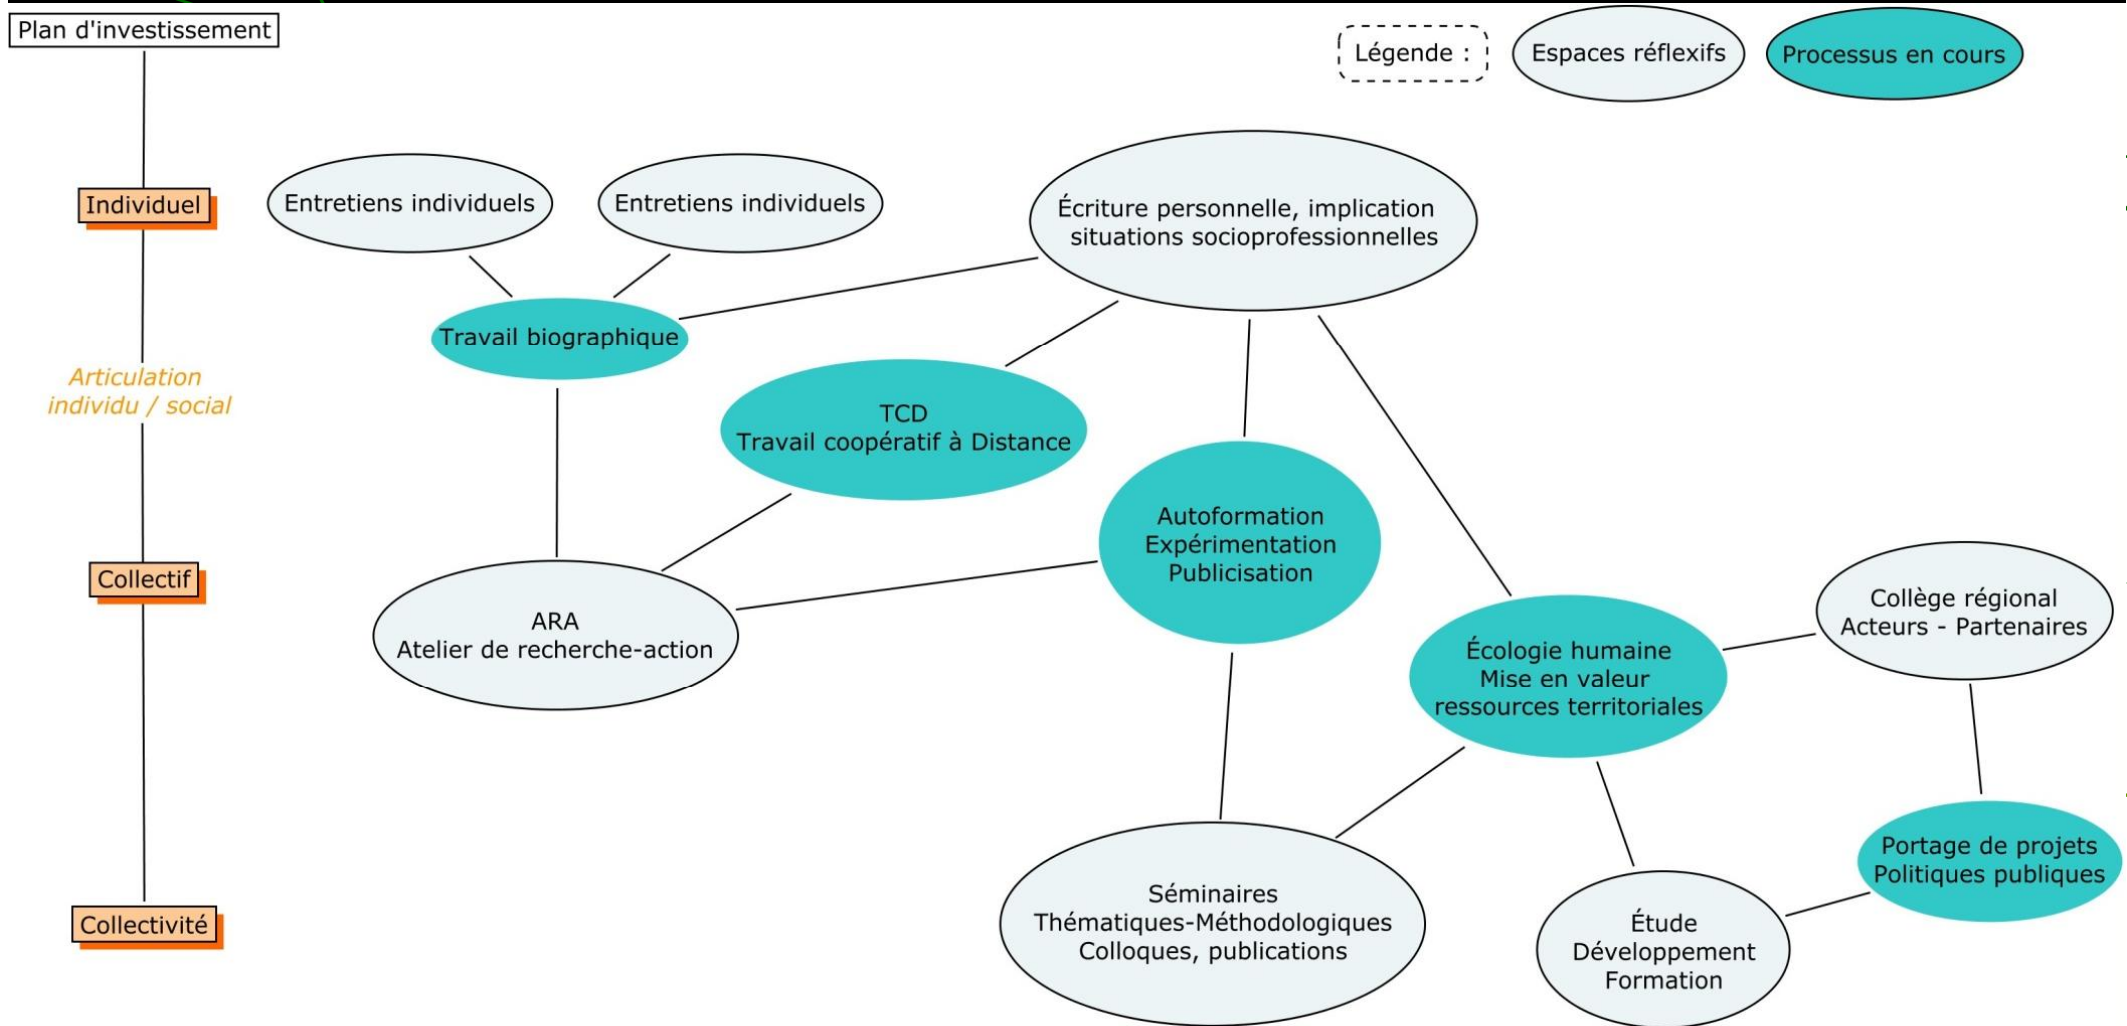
Plan d'investissement

Légende : Espaces réflexifs Processus en cours

Individuel

Articulation individu / social

Collectif

Collectivité

Entretiens individuels

Entretiens individuels

Écriture personnelle, implication situations socioprofessionnelles

Travail biographique

TCD
Travail coopératif à Distance

Autoformation
Expérimentation
Publicisation

ARA
Atelier de recherche-action

Écologie humaine
Mise en valeur
ressources territoriales

Collège régional
Acteurs - Partenaires

Portage de projets
Politiques publiques

Séminaires
Thématiques-Méthodologiques
Colloques, publications

Étude
Développement
Formation